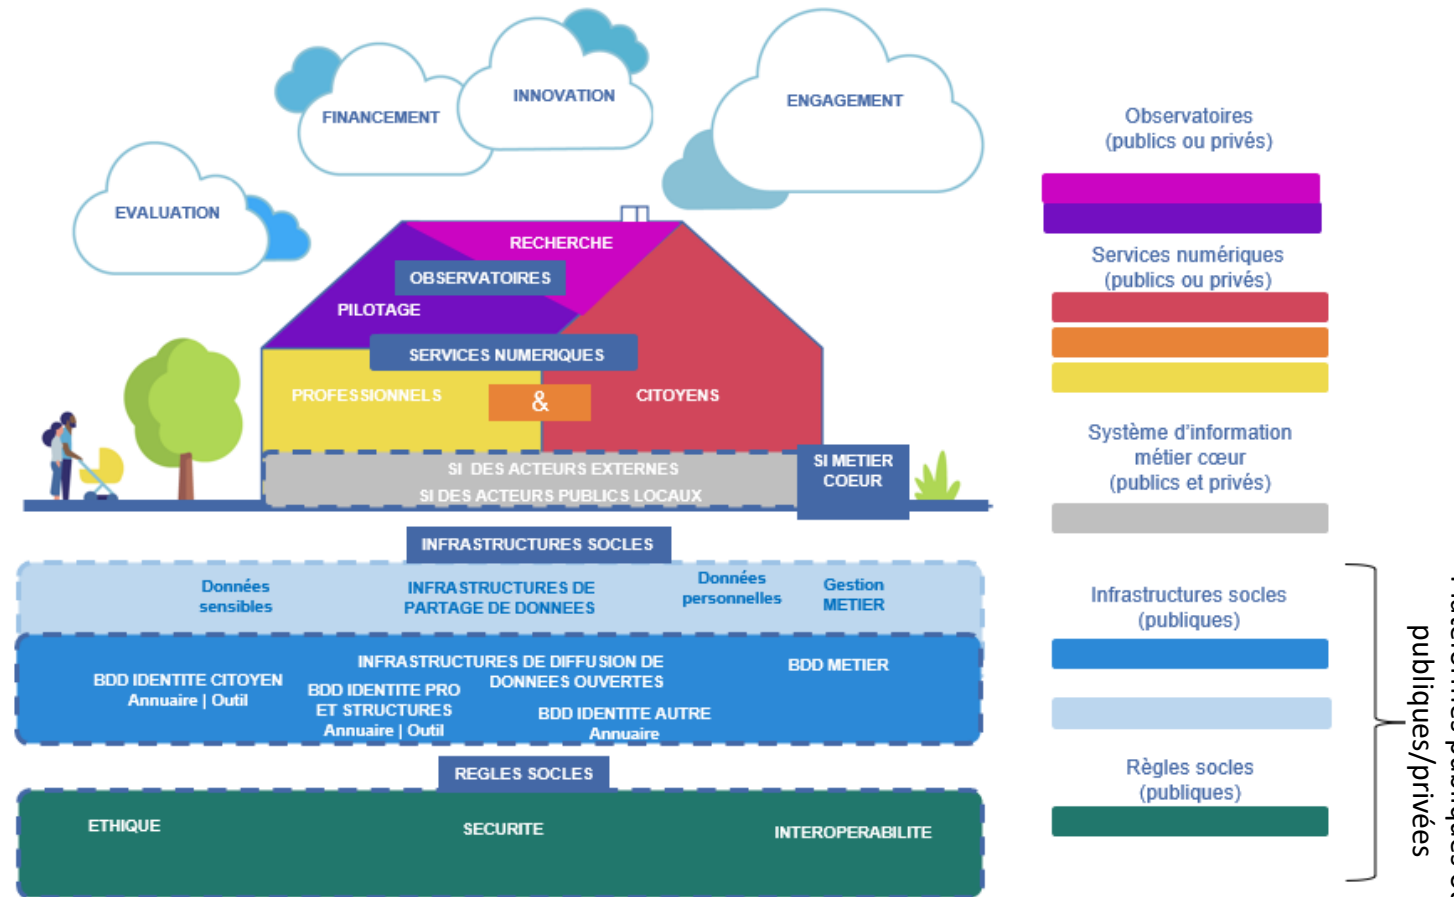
FINANCEMENT

INNOVATION

ENGAGEMENT

EVALUATION

RECHERCHE

OBSERVATOIRES

PILOTAGE

SERVICES NUMERIQUES

PROFESSIONNELS

&

CITOYENS

SI DES ACTEURS EXTERNES

SI DES ACTEURS PUBLICS LOCAUX

SI METIER COEUR

INFRASTRUCTURES SOCLES

Données sensibles

INFRASTRUCTURES DE PARTAGE DE DONNEES

Données personnelles

Gestion METIER

BDD IDENTITE CITOYEN
Annuaire | Outil

INFRASTRUCTURES DE DIFFUSION DE DONNEES OUVERTES

BDD METIER

BDD IDENTITE PRO ET STRUCTURES
Annuaire | Outil

BDD IDENTITE AUTRE
Annuaire

REGLES SOCLES

ETHIQUE

SECURITE

INTEROPERABILITE

Observatoires
(publics ou privés)

Services numériques
(publics ou privés)

Système d'information métier cœur
(publics et privés)

Infrastructures socles
(publiques)

Règles socles
(publiques)

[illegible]
publiques/privées